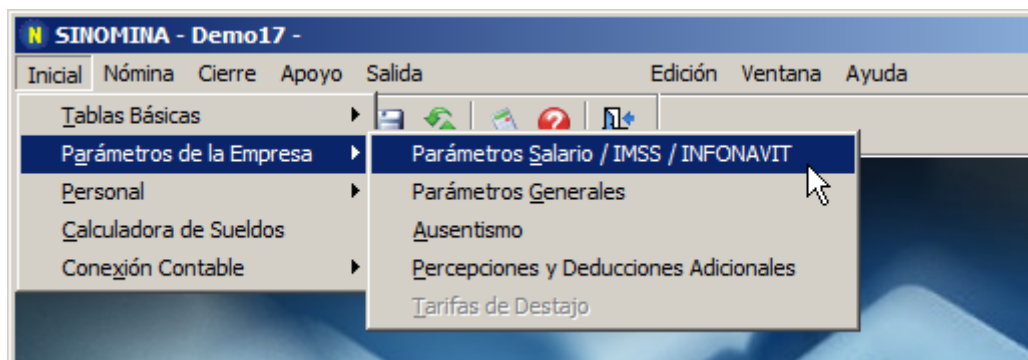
N SINOMINA - Demo17 -

Inicial Nómina Cierre Apoyo Salida Edición Ventana Ayuda

Tablas Básicas
Parámetros de la Empresa
Personal
Calculadora de Sueldos
Conexión Contable

Parámetros Salario / IMSS / INFONAVIT
Parámetros Generales
Ausentismo
Percepciones y Deducciones Adicionales
Tarifas de Destajo